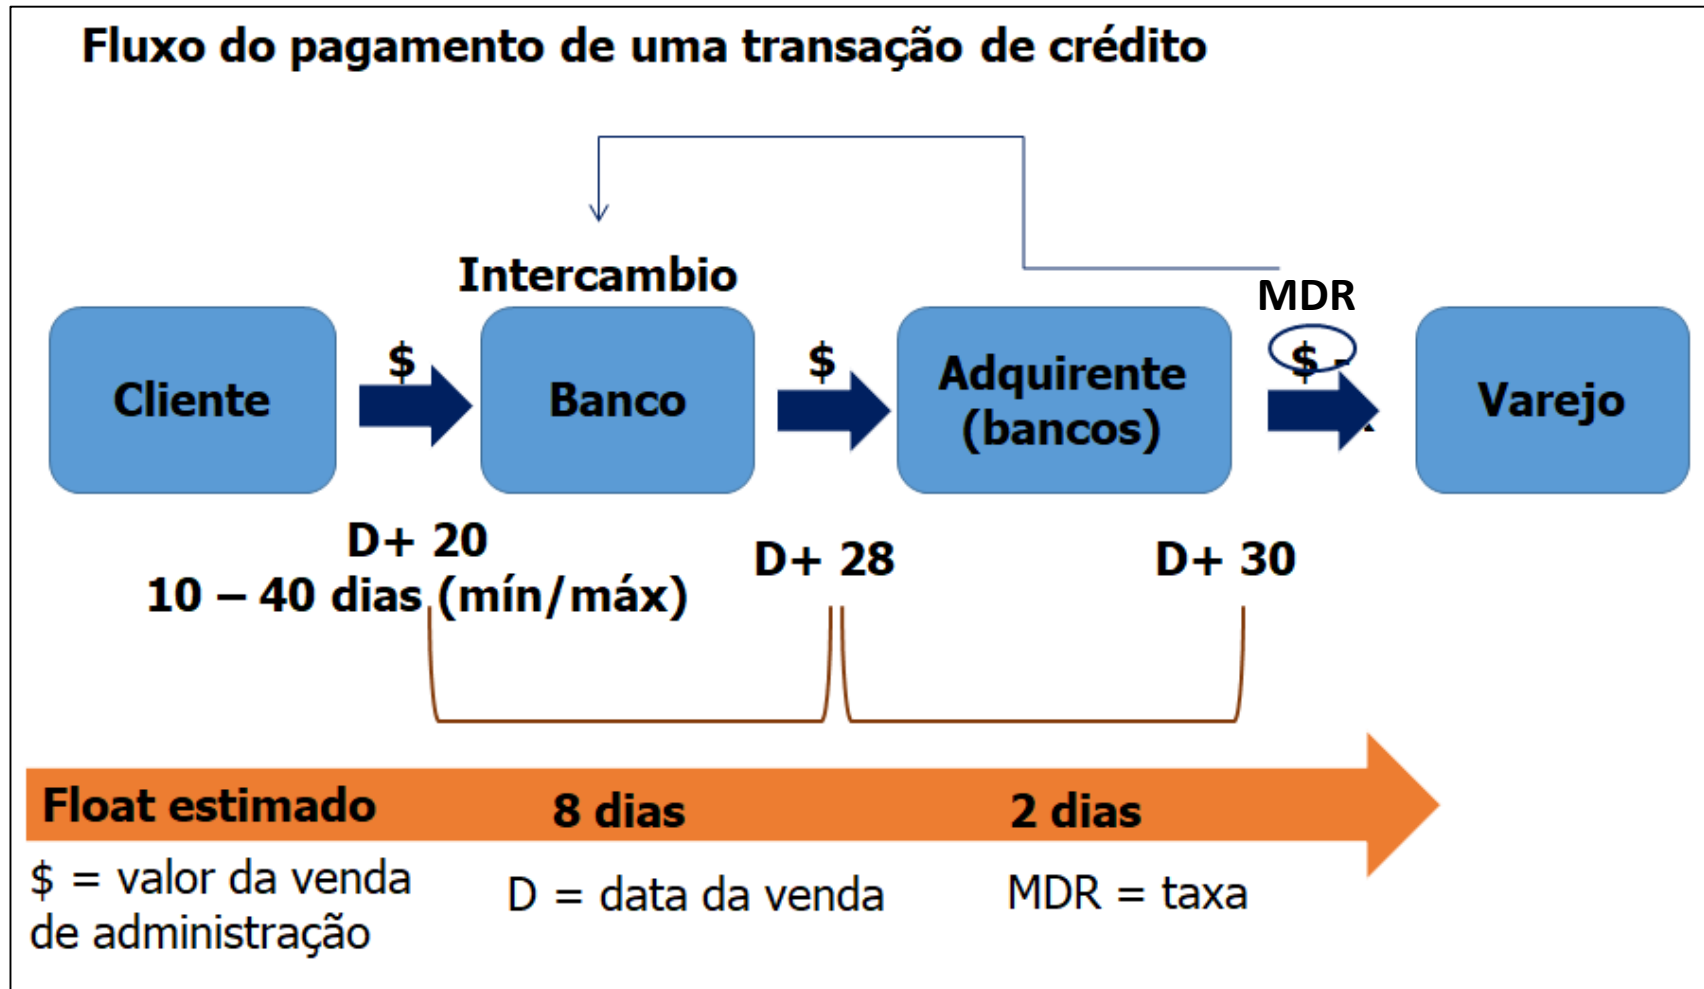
Fluxo do pagamento de uma transação de crédito

Intercambio

MDR

Cliente

$

Banco

$

Adquirente (bancos)

$ -

Varejo

D+ 20
10 – 40 dias (mín/máx)

D+ 28

D+ 30

Float estimado

8 dias

2 dias

$ = valor da venda

D = data da venda

MDR = taxa de administração